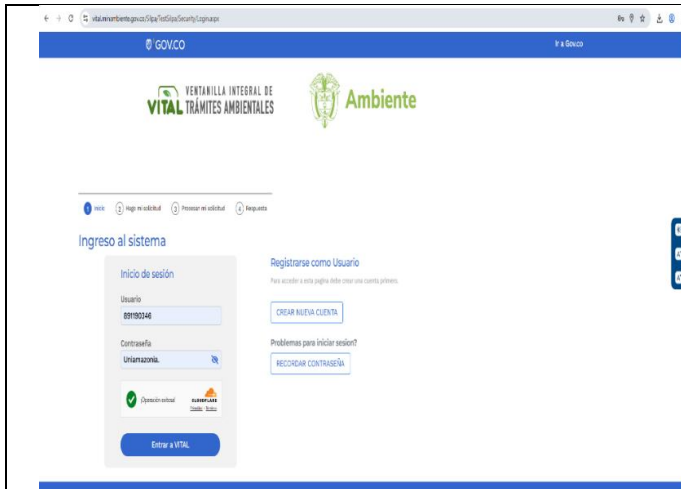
vital.minambiente.gov.co/SILPA/TestSilpa/Security/Login.aspx

GOV.CO

Ir a Gov.co

VENTANILLA INTEGRAL DE
VITAL TRÁMITES AMBIENTALES

Ambiente

1 Inicio 2 Hago mi solicitud 3 Procesan mi solicitud 4 Respuesta

Ingreso al sistema

Inicio de sesión

Usuario

891190346

Contraseña

Uniamazonia.

Operación exitosa

CLOUDFLARE
Privacidad · Términos

Entrar a VITAL

Registrarse como Usuario

Para acceder a esta página debe crear una cuenta primero.

CREAR NUEVA CUENTA

Problemas para iniciar sesion?

RECORDAR CONTRASEÑA